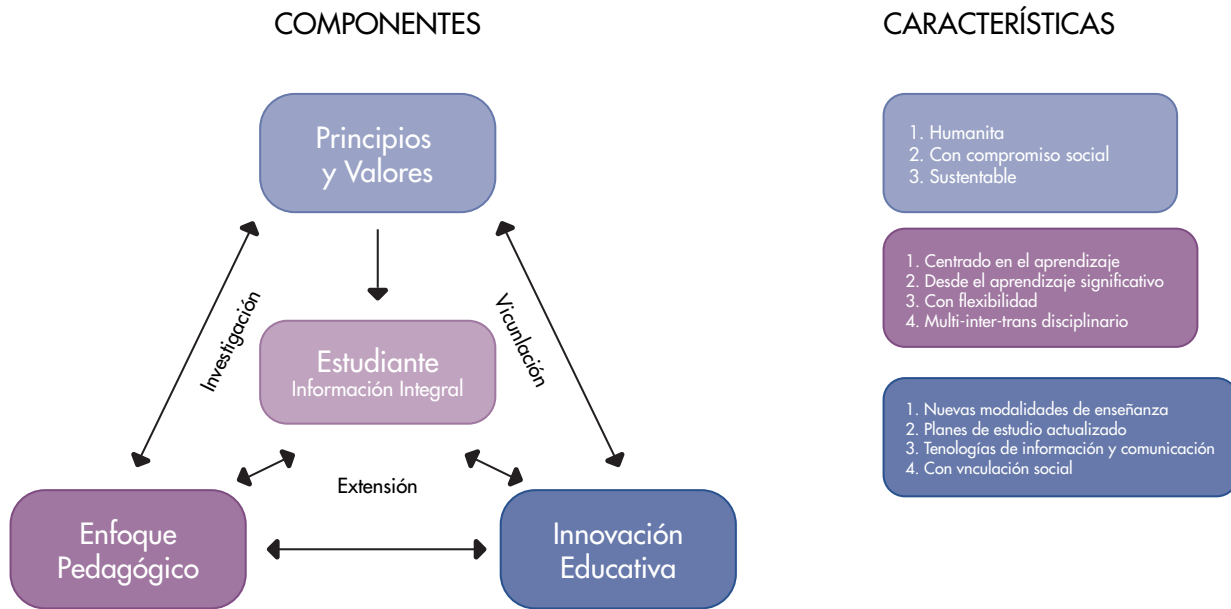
COMPONENTES

CARACTERÍSTICAS

Principios y Valores

Investigación

Vicunlación

Estudiante
Información Integral

Extensión

Enfoque Pedagógico

Innovación Educativa

1. Humanita
2. Con compromiso social
3. Sustentable

1. Centrado en el aprendizaje
2. Desde el aprendizaje significativo
3. Con flexibilidad
4. Multi-inter-trans disciplinario

1. Nuevas modalidades de enseñanza
2. Planes de estudio actualizado
3. Tenologías de información y comunicación
4. Con vnculación social